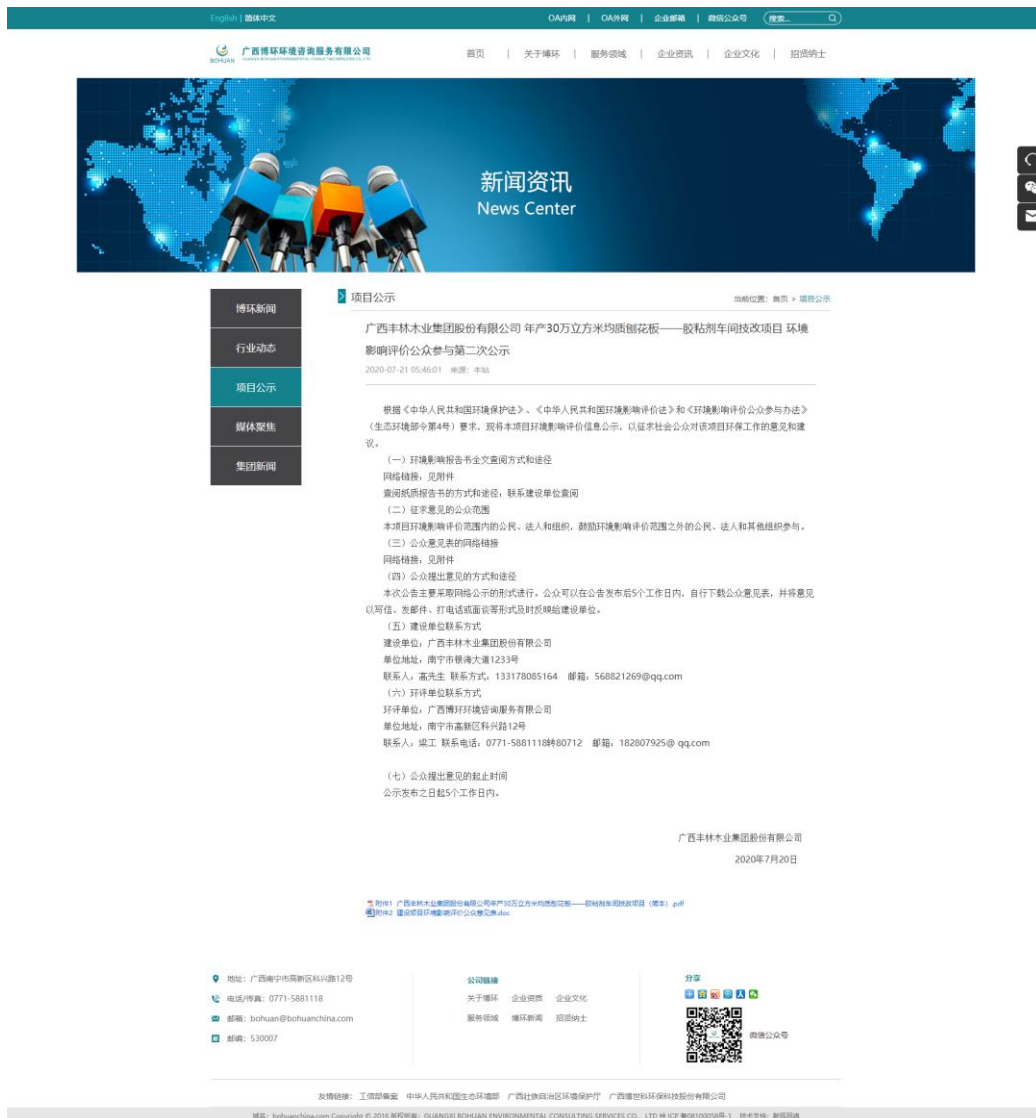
English | 简体中文

OA内网 | OA外网 | 企业邮箱 | 微信公众号 搜索...

BOHUAN 广西博环环境咨询服务有限公司

首页 | 关于博环 | 服务领域 | 企业资讯 | 企业文化 | 招贤纳士

新闻资讯
News Center

博环新闻
行业动态
项目公示
媒体聚焦
集团新闻

项目公示

当前位置：首页 > 项目公示

广西丰林木业集团股份有限公司 年产30万立方米均质刨花板——胶粘剂车间技改项目 环境影响评价公众参与第二次公示

2020-07-21 05:46:01 来源：本站

根据《中华人民共和国环境保护法》、《中华人民共和国环境影响评价法》和《环境影响评价公众参与办法》（生态环境部令第4号）要求，现将本项目环境影响评价信息公示，以征求社会公众对该项目环保工作的意见和建议。

（一）环境影响报告书全文查阅方式和途径
网络链接：见附件
查阅纸质报告书的方式和途径：联系建设单位查阅
（二）征求意见的公众范围
本项目环境影响评价范围内的公民、法人和组织，鼓励环境影响评价范围之外的公民、法人和其他组织参与。
（三）公众意见表的网络链接
网络链接：见附件
（四）公众提出意见的方式和途径
本次公告主要采取网络公示的形式进行。公众可以在公告发布后5个工作日内，自行下载公众意见表，并将意见以写信、发邮件、打电话或面谈等形式及时反映给建设单位。
（五）建设单位联系方式
建设单位：广西丰林木业集团股份有限公司
单位地址：南宁市银海大道1233号
联系人：高先生 联系方式：13317808516​4 邮箱：568821269@qq.com
（六）环评单位联系方式
环评单位：广西博环环境咨询服务有限公司
单位地址：南宁市高新区科兴路12号
联系人：梁工 联系电话：0771-5881118转80712 邮箱：182807925@ qq.com

（七）公众提出意见的起止时间
公示发布之日起5个工作日内。

广西丰林木业集团股份有限公司
2020年7月20日

附件1 广西丰林木业集团股份有限公司年产30万立方米均质刨花板——胶粘剂车间技改项目（简本）.pdf
附件2 建设项目环境影响评价公众意见表.doc

地址：广西南宁市高新区科兴路12号
电话/传真：0771-5881118
邮箱：bohuan@bohuanchina.com
邮编：530007

公司链接
关于博环 企业资质 企业文化
服务领域 博环新闻 招贤纳士

分享

微信公众号

友情链接： 工信部备案 中华人民共和国生态环境部 广西壮族自治区环境保护厅 广西博世科环保科技股份有限公司

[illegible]